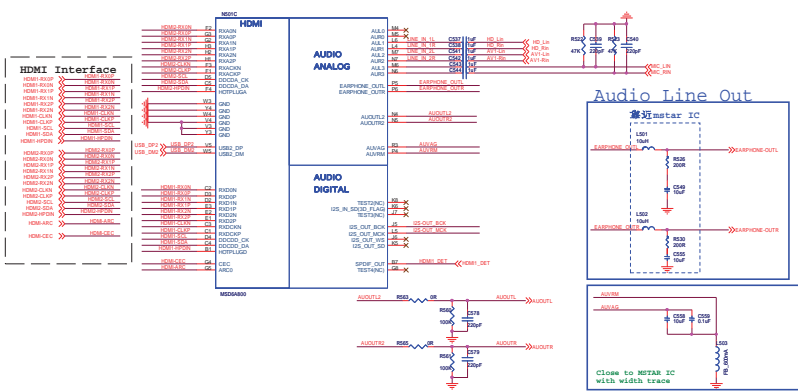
HDMI Interface

HDMI1-RX0P
HDMI1-RX0N
HDMI1-RX1N
HDMI1-RX1P
HDMI1-RX2P
HDMI1-RX2N
HDMI1-CLKN
HDMI1-CLKP
HDMI1-SCL
HDMI1-SDA
HDMI1-HPDIN

HDMI2-RX0P
HDMI2-RX0N
HDMI2-RX1P
HDMI2-RX1N
HDMI2-RX2P
HDMI2-RX2N
HDMI2-CLKN
HDMI2-CLKP
HDMI2-SCL
HDMI2-SDA
HDMI2-HPDIN

HDMI-ARC
HDMI-CEC

N501C
HDMI

HDMI2-RX0N
HDMI2-RX0P
HDMI2-RX1N
HDMI2-RX1P
HDMI2-RX2N
HDMI2-RX2P
HDMI2-CLKN
HDMI2-CLKP
HDMI2-SCL
HDMI2-SDA
HDMI2-HPDIN

RXA0N
RXA0P
RXA1N
RXA1P
RXA2N
RXA2P
RXACKN
RXACKP
DDCDA_CK
DDCDA_DA
HOTPLUGA

GND
GND
GND
GND
GND
GND

USB_DP3
USB_DM3
USB2_DP
USB2_DM

HDMI1-RX0N
HDMI1-RX0P
HDMI1-RX1N
HDMI1-RX1P
HDMI1-RX2N
HDMI1-RX2P
HDMI1-CLKN
HDMI1-CLKP
HDMI1-SCL
HDMI1-SDA
HDMI1-HPDIN

RXD0N
RXD0P
RXD1N
RXD1P
RXD2N
RXD2P
RXDCKN
RXDCKP
DDCDC_CK
DDCDC_DA
HOTPLUGD

HDMI-CEC
HDMI-ARC
CEC
ARC0

MSD6A800

AUDIO ANALOG

AUL0
AUR0
AUL1
AUR1
AUL2
AUR2
AUL3
AUR3

LINE_IN_1L
LINE_IN_1R
LINE_IN_2L
LINE_IN_2R

C537 1uF
C538 1uF
C542 1uF
C543 1uF
C544 1uF
C541 1uF

HD_Lin
HD_Rin
AV1-Lin
AV1-Rin

R522 47K
C539 220pF
R523 47K
C540 220pF

SC_LIN
SC_RIN

EARPHONE_OUTL
EARPHONE_OUTR
EARPHONE_OUTL
EARPHONE_OUTR

AUOUTL2
AUOUTR2
AUOUTL2
AUOUTR2

AUVAG
AUVRM
AUVAG
AUVRM

AUDIO DIGITAL

TEST2(NC)
I2S_IN_SD(3D_FLAG)
TEST3(NC)
I2S_OUT_BCK
I2S_OUT_MCK
I2S_OUT_WS
I2S_OUT_SD
SPDIF_OUT
TEST4(NC)

I2S_OUT_BCK
I2S_OUT_MCK
HDMI1_DET

Audio Line Out

靠近mstar IC

L501 10uH
EARPHONE_OUTL
R526 200R
C549 10uF
EARPHONE-OUTL

L502 10uH
EARPHONE_OUTR
R530 200R
C555 10uF
EARPHONE-OUTR

AUOUTL2
R563 0R
AUOUTL
R580 100R
C578 220pF

AUOUTR2
R565 0R
AUOUTR
R581 100R
C579 220pF

AUVRM
AUVAG
C558 10uF
C559 0.1uF
L503 FB_0R
Close to MSTAR IC
with width trace